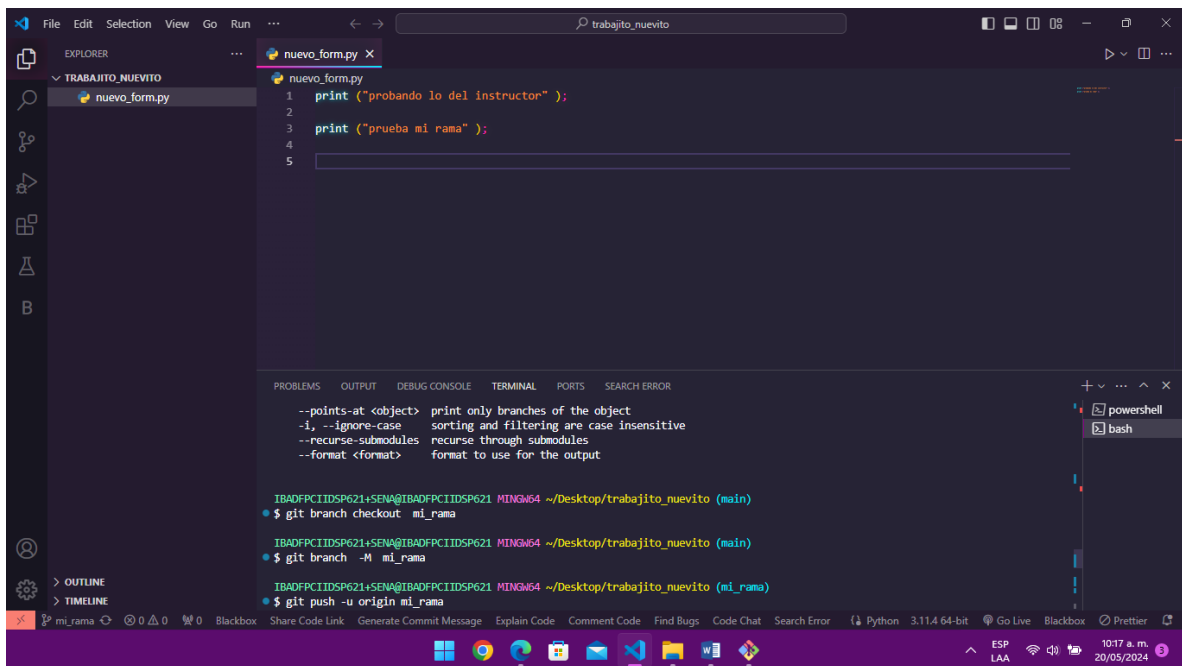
File Edit Selection View Go Run ···

trabajito_nuevito

EXPLORER ···

TRABAJITO_NUEVITO

nuevo_form.py

nuevo_form.py ×

nuevo_form.py

1 print ("probando lo del instructor" );
2
3 print ("prueba mi rama" );
4
5

B

PROBLEMS OUTPUT DEBUG CONSOLE TERMINAL PORTS SEARCH ERROR

--points-at <object> print only branches of the object
-i, --ignore-case sorting and filtering are case insensitive
--recurse-submodules recurse through submodules
--format <format> format to use for the output

IBADFPCIIDSP621+SENA@IBADFPCIIDSP621 MINGW64 ~/Desktop/trabajito_nuevito (main)
$ git branch checkout mi_rama

IBADFPCIIDSP621+SENA@IBADFPCIIDSP621 MINGW64 ~/Desktop/trabajito_nuevito (main)
$ git branch -M mi_rama

IBADFPCIIDSP621+SENA@IBADFPCIIDSP621 MINGW64 ~/Desktop/trabajito_nuevito (mi_rama)
$ git push -u origin mi_rama

powershell
bash

OUTLINE
TIMELINE

mi_rama ⊗ 0 ⚠ 0 0 Blackbox Share Code Link Generate Commit Message Explain Code Comment Code Find Bugs Code Chat Search Error Python 3.11.4 64-bit Go Live Blackbox Prettier

ESP LAA 10:17 a. m. 20/05/2024 3